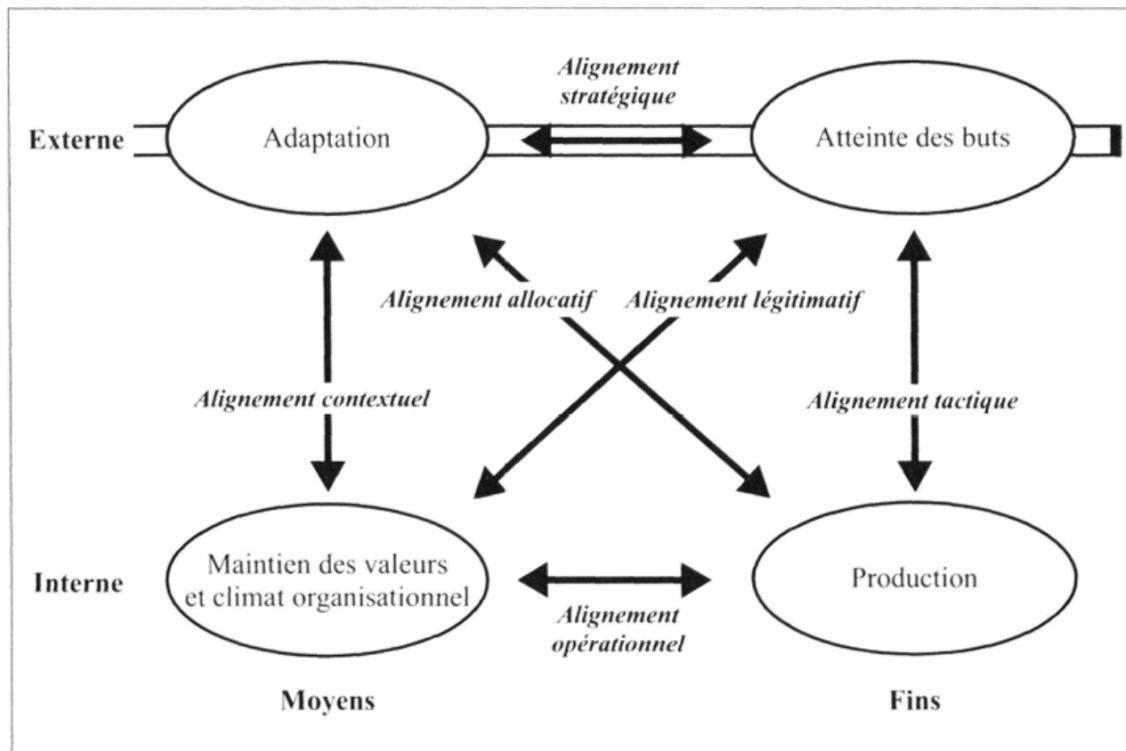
Alignement stratégique

Externe

Adaptation

Atteinte des buts

Alignement allocatif

Alignement légitimatif

Alignement contextuel

Alignement tactique

Interne

Maintien des valeurs et climat organisationnel

Production

Alignement opérationnel

Moyens

Fins